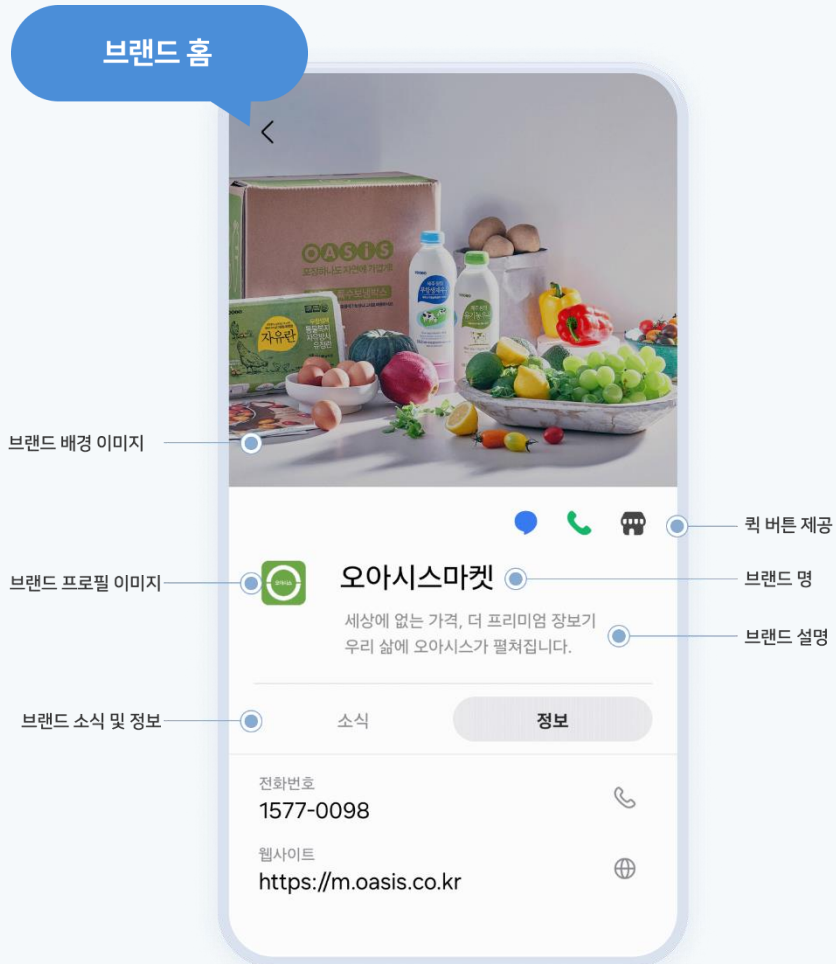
브랜드 홈

OASIS

자유란

브랜드 배경 이미지

퀵 버튼 제공

브랜드 프로필 이미지

오아시스마켓

브랜드 명

세상에 없는 가격, 더 프리미엄 장보기
우리 삶에 오아시스가 펼쳐집니다.

브랜드 설명

브랜드 소식 및 정보

소식

정보

전화번호
1577-0098

웹사이트
https://m.oasis.co.kr